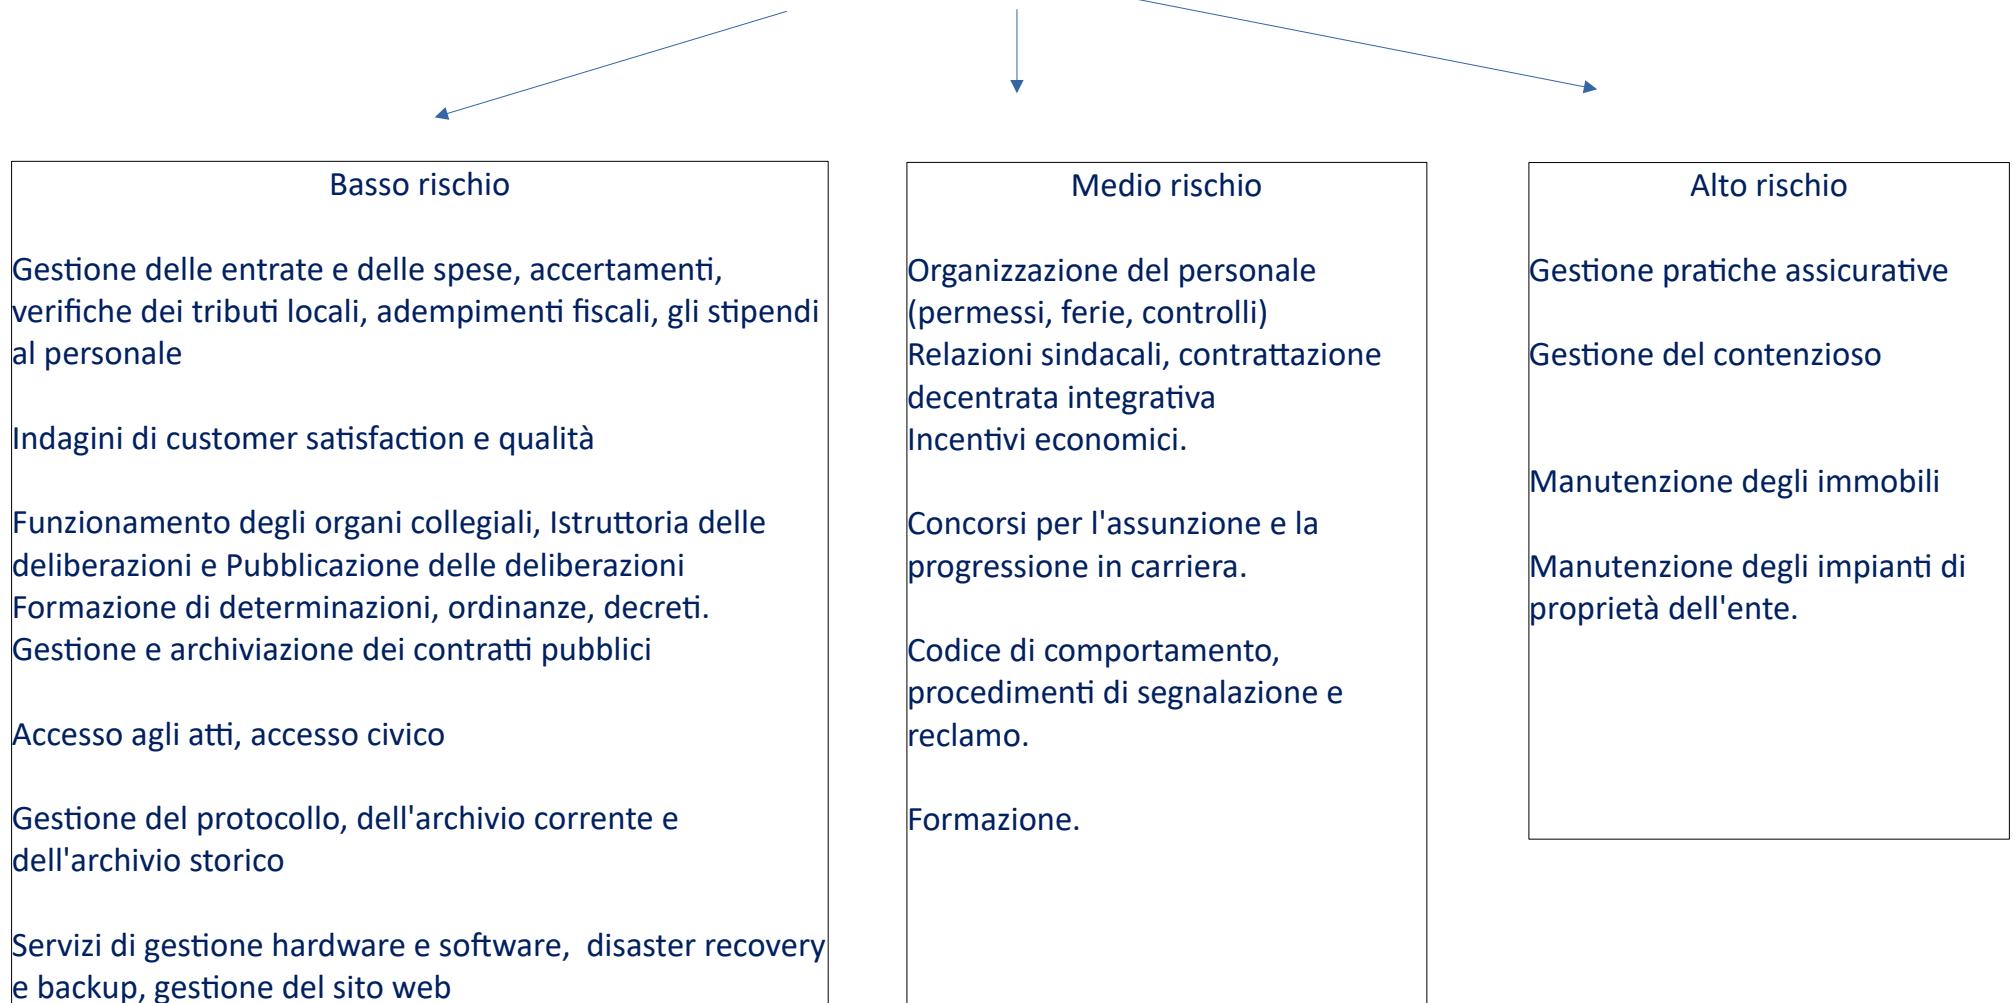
Basso rischio

Gestione delle entrate e delle spese, accertamenti, verifiche dei tributi locali, adempimenti fiscali, gli stipendi al personale

Indagini di customer satisfaction e qualità

Funzionamento degli organi collegiali, Istruttoria delle deliberazioni e Pubblicazione delle deliberazioni
Formazione di determinazioni, ordinanze, decreti.
Gestione e archiviazione dei contratti pubblici

Accesso agli atti, accesso civico

Gestione del protocollo, dell'archivio corrente e dell'archivio storico

Servizi di gestione hardware e software, disaster recovery e backup, gestione del sito web

Medio rischio

Organizzazione del personale (permessi, ferie, controlli)
Relazioni sindacali, contrattazione decentrata integrativa
Incentivi economici.

Concorsi per l'assunzione e la progressione in carriera.

Codice di comportamento, procedimenti di segnalazione e reclamo.

Formazione.

Alto rischio

Gestione pratiche assicurative

Gestione del contenzioso

Manutenzione degli immobili

Manutenzione degli impianti di proprietà dell'ente.